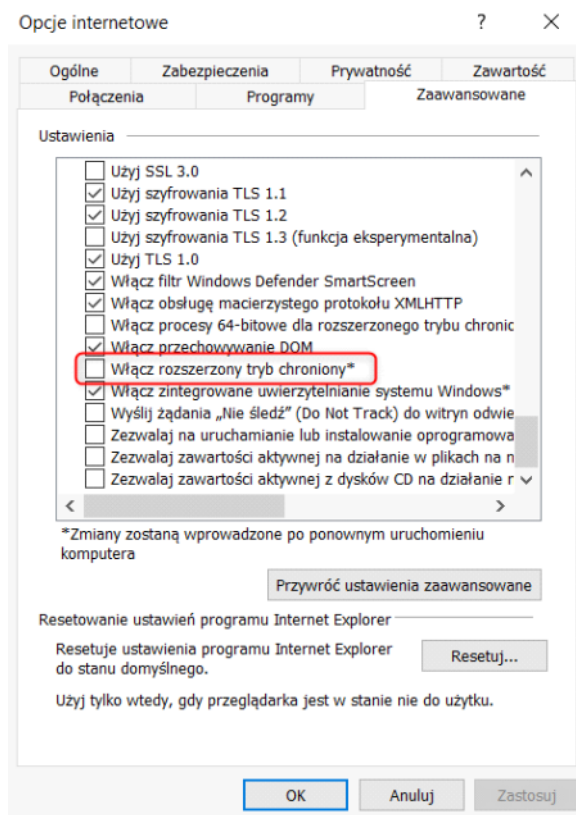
Opcje internetowe ? ✕

Ogólne Zabezpieczenia Prywatność Zawartość
Połączenia Programy Zaawansowane

Ustawienia

Użyj SSL 3.0
Użyj szyfrowania TLS 1.1
Użyj szyfrowania TLS 1.2
Użyj szyfrowania TLS 1.3 (funkcja eksperymentalna)
Użyj TLS 1.0
Włącz filtr Windows Defender SmartScreen
Włącz obsługę macierzystego protokołu XMLHTTP
Włącz procesy 64-bitowe dla rozszerzonego trybu chronic
Włącz przechowywanie DOM
Włącz rozszerzony tryb chroniony*
Włącz zintegrowane uwierzytelnianie systemu Windows*
Wyślij żądania „Nie śledź" (Do Not Track) do witryn odwie
Zezwalaj na uruchamianie lub instalowanie oprogramowa
Zezwalaj zawartości aktywnej na działanie w plikach na n
Zezwalaj zawartości aktywnej z dysków CD na działanie n

*Zmiany zostaną wprowadzone po ponownym uruchomieniu komputera

Przywróć ustawienia zaawansowane

Resetowanie ustawień programu Internet Explorer

Resetuje ustawienia programu Internet Explorer do stanu domyślnego.

Resetuj...

Użyj tylko wtedy, gdy przeglądarka jest w stanie nie do użytku.

OK Anuluj Zastosuj